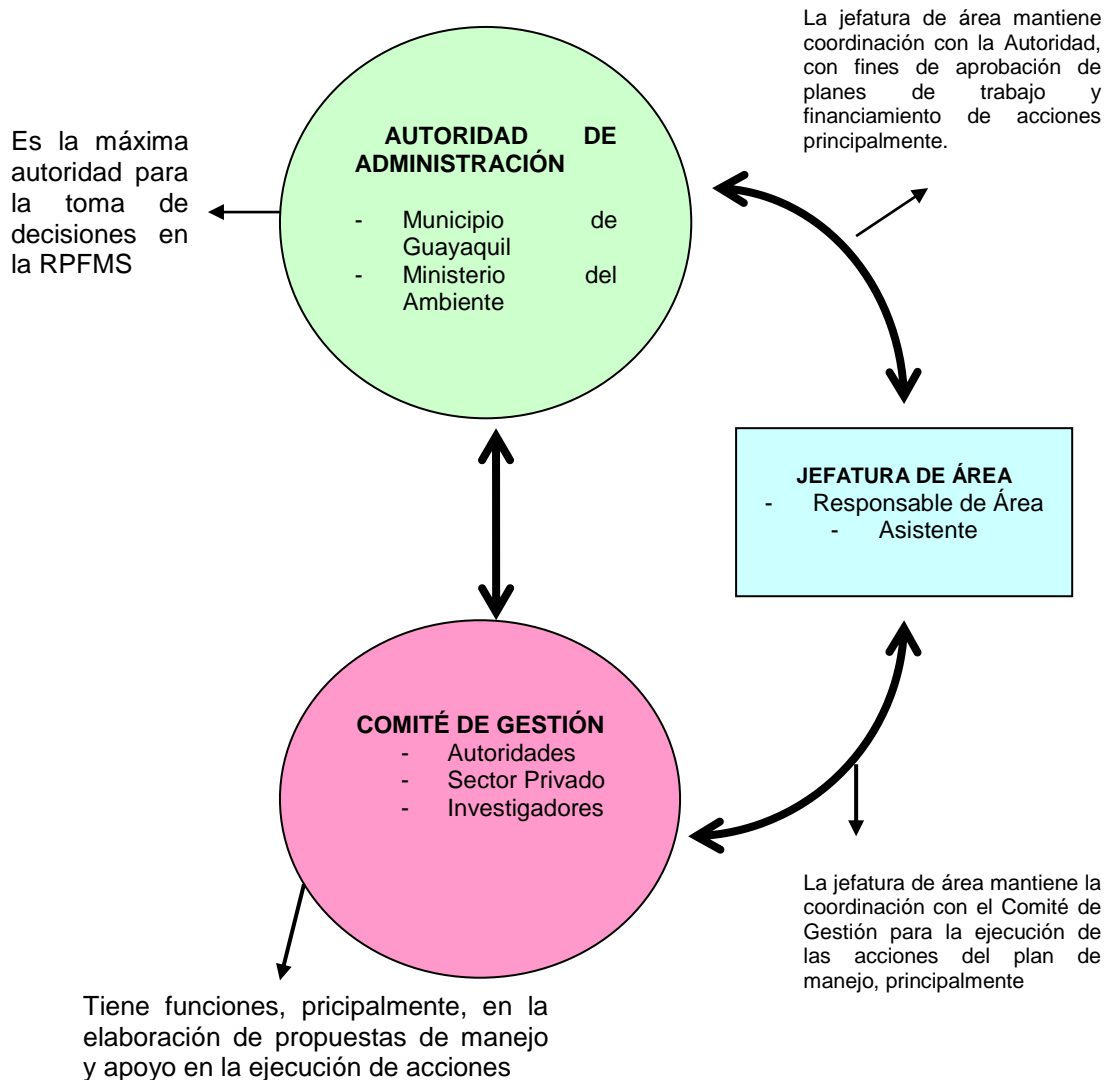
La jefatura de área mantiene coordinación con la Autoridad, con fines de aprobación de planes de trabajo y financiamiento de acciones principalmente.

Es la máxima autoridad para la toma de decisiones en la RPFMS

AUTORIDAD DE ADMINISTRACIÓN
- Municipio de Guayaquil
- Ministerio del Ambiente

JEFATURA DE ÁREA
- Responsable de Área
- Asistente

COMITÉ DE GESTIÓN
- Autoridades
- Sector Privado
- Investigadores

La jefatura de área mantiene la coordinación con el Comité de Gestión para la ejecución de las acciones del plan de manejo, principalmente

Tiene funciones, pricipalmente, en la elaboración de propuestas de manejo y apoyo en la ejecución de acciones